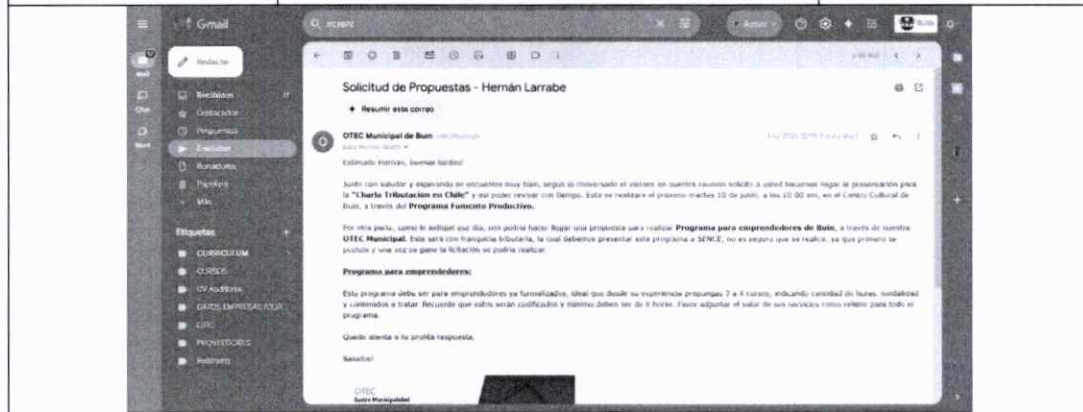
Gmail

Redactar

Recibidos
Destacados
Pospuestos
Enviados
Borradores
Papelera
Más

Etiquetas
CURRICULUM
CURSOS
CV Auditoria
DATOS EMPRESAS FOUR
OTEC
PROVEEDORES
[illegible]

Solicitud de Propuestas - Hernán Larrabe

Resumir este correo

OTEC Municipal de Buin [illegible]
para Hernán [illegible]

Estimado Hernan, buenas tardes!

Junto con saludar y esperando se encuentre muy bien, según lo conversado el viernes en nuestra reunión solicito a usted hacernos llegar la presentación para la "Charla Tributación en Chile" y así poder revisar con tiempo. Esta se realizara el proximo martes 10 de junio, a las 10:00 am, en el Centro Cultural de Buin, a través del Programa Fomento Productivo.

Por otra parte, como le indiqué ese día, nos podría hacer llegar una propuesta para realizar Programa para emprendedores de Buin, a través de nuestra OTEC Municipal. Esta sera con franquicia tributaria, la cual debemos presentar este programa a SENCE, no es seguro que se realice, ya que primero se postula y una vez se gane la licitación se podría realizar.

Programa para emprendedores:

Este programa debe ser para emprendedores ya formalizados, ideal que diseñe su experiencia propongas 3 a 4 cursos, indicando cantidad de horas, modalidad y contenidos a tratar. Recuerde que estos seran codificados y mínimo deben ser de 8 horas. Favor adjuntar el valor de sus servicios como relator para todo el programa.

Quedo atenta a tu pronta respuesta.

Saludos!

OTEC
Ilustre Municipalidad